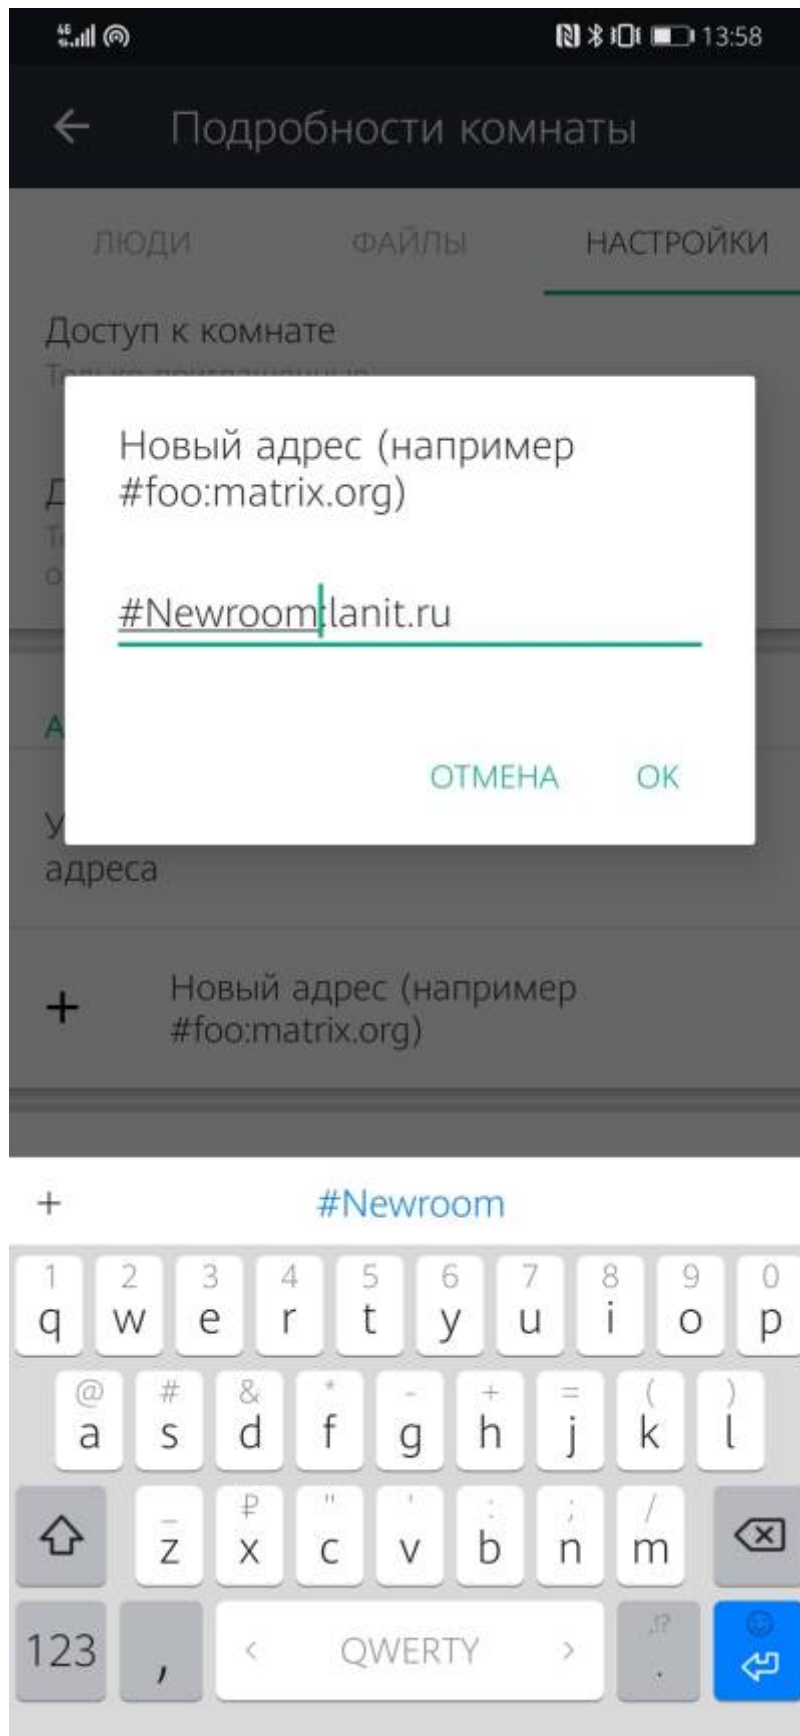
13:58

← Подробности комнаты

ЛЮДИ ФАЙЛЫ НАСТРОЙКИ

Доступ к комнате
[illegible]

Новый адрес (например #foo:matrix.org)

#Newroom:lanit.ru

ОТМЕНА ОК

адреса

+ Новый адрес (например #foo:matrix.org)

+ #Newroom

1 q 2 w 3 e 4 r 5 t 6 y 7 u 8 i 9 o 0 p
@ a # s & d * f - g + h = j ( k ) l
_ z ₽ x " c ' v : b ; n / m
123 , < QWERTY > .